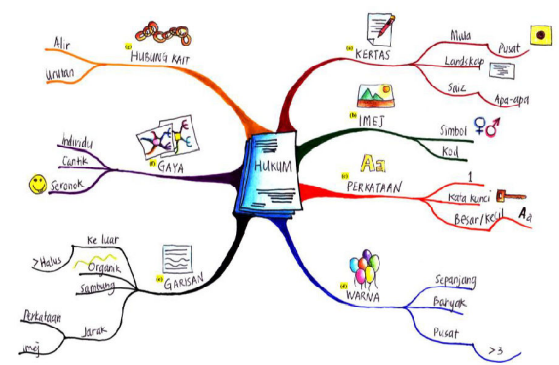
HUKUM

(a) KERTAS
Mula
Pusat
Landskap
Saiz
Apa-apa

(b) IMEJ
Simbol
Kod

(c) PERKATAAN
1
Kata kunci
Besar/kecil
Aa
Aa

(d) WARNA
Sepanjang
Banyak
Pusat
>3

(e) GARISAN
Ke luar
>Halus
Organik
Sambung
Jarak
Perkataan
Imej

(f) GAYA
Individu
Cantik
Seronok

(g) HUBUNG KAIT
Alir
Urutan